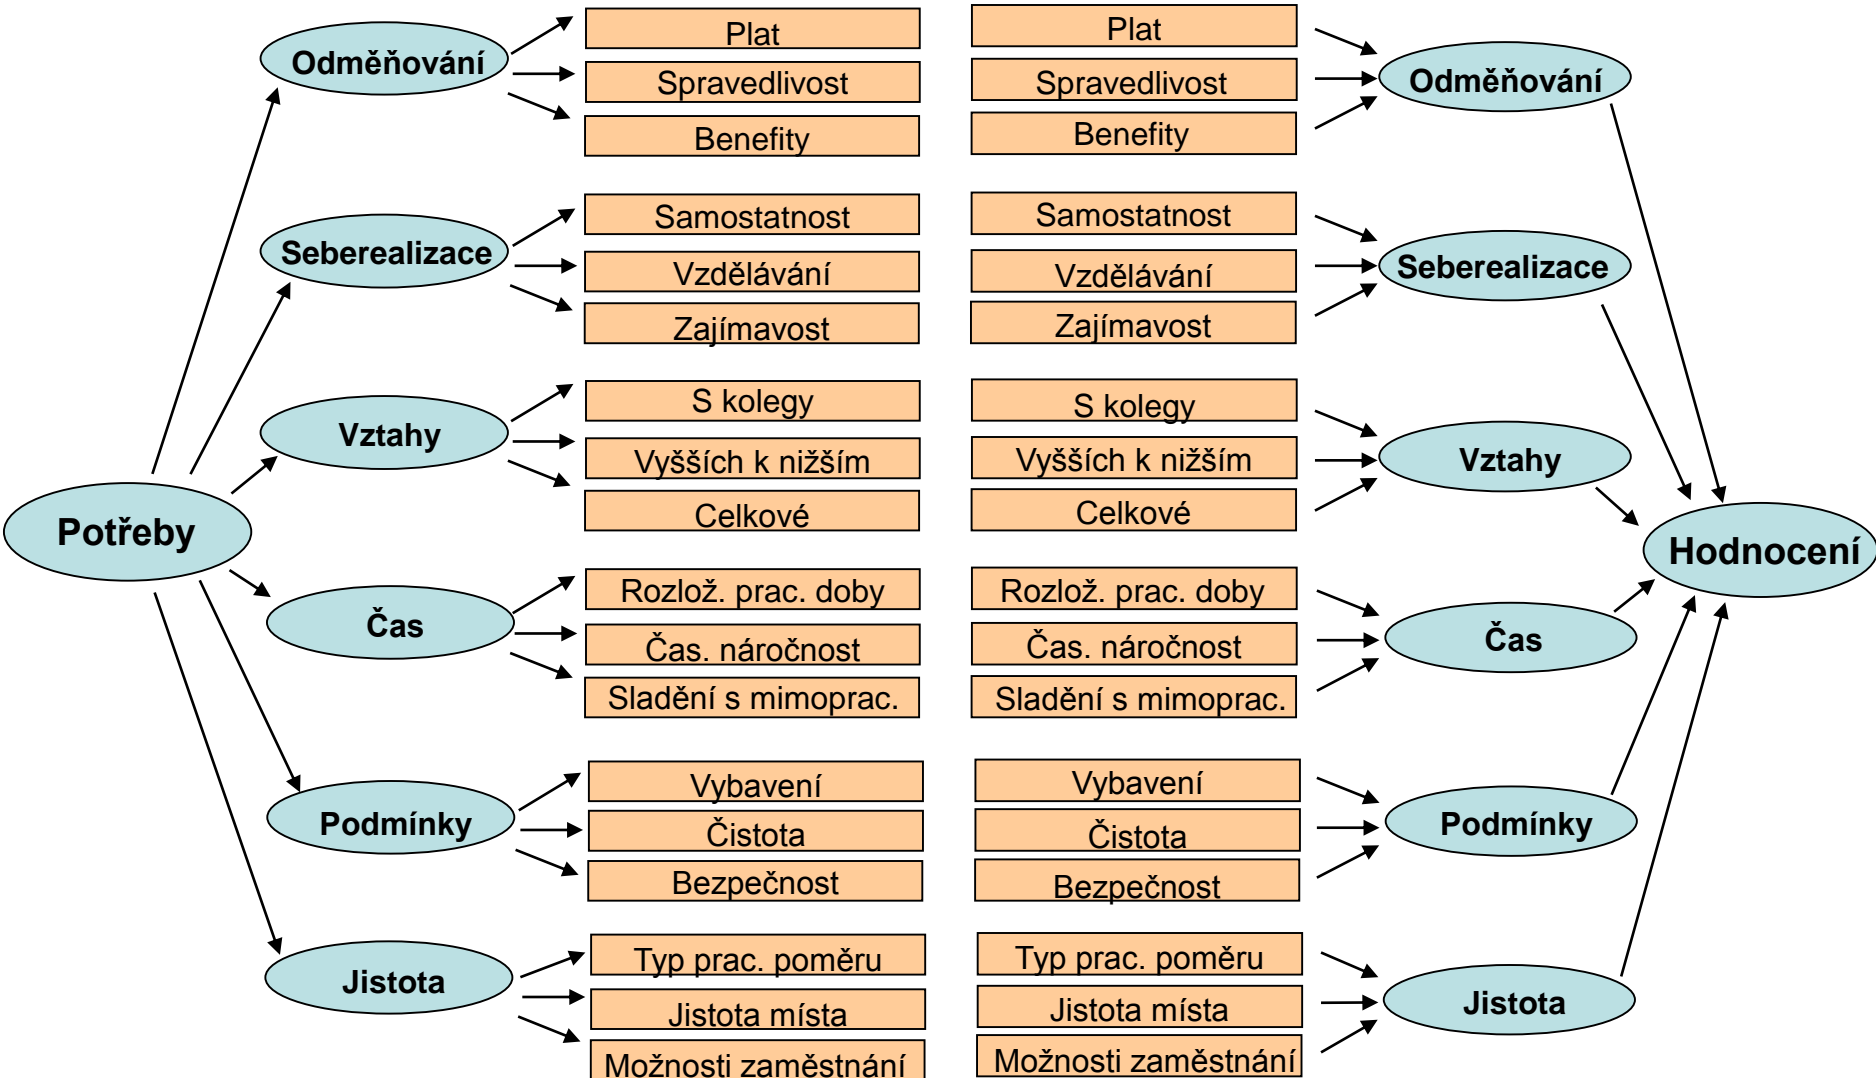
Potřeby

Odměňování
Plat
Spravedlivost
Benefity

Seberealizace
Samostatnost
Vzdělávání
Zajímavost

Vztahy
S kolegy
Vyšších k nižším
Celkové

Čas
Rozlož. prac. doby
Čas. náročnost
Sladění s mimoprac.

Podmínky
Vybavení
Čistota
Bezpečnost

Jistota
Typ prac. poměru
Jistota místa
Možnosti zaměstnání

Plat
Spravedlivost
Benefity
Odměňování

Samostatnost
Vzdělávání
Zajímavost
Seberealizace

S kolegy
Vyšších k nižším
Celkové
Vztahy

Rozlož. prac. doby
Čas. náročnost
Sladění s mimoprac.
Čas

Vybavení
Čistota
Bezpečnost
Podmínky

Typ prac. poměru
Jistota místa
Možnosti zaměstnání
Jistota

Hodnocení